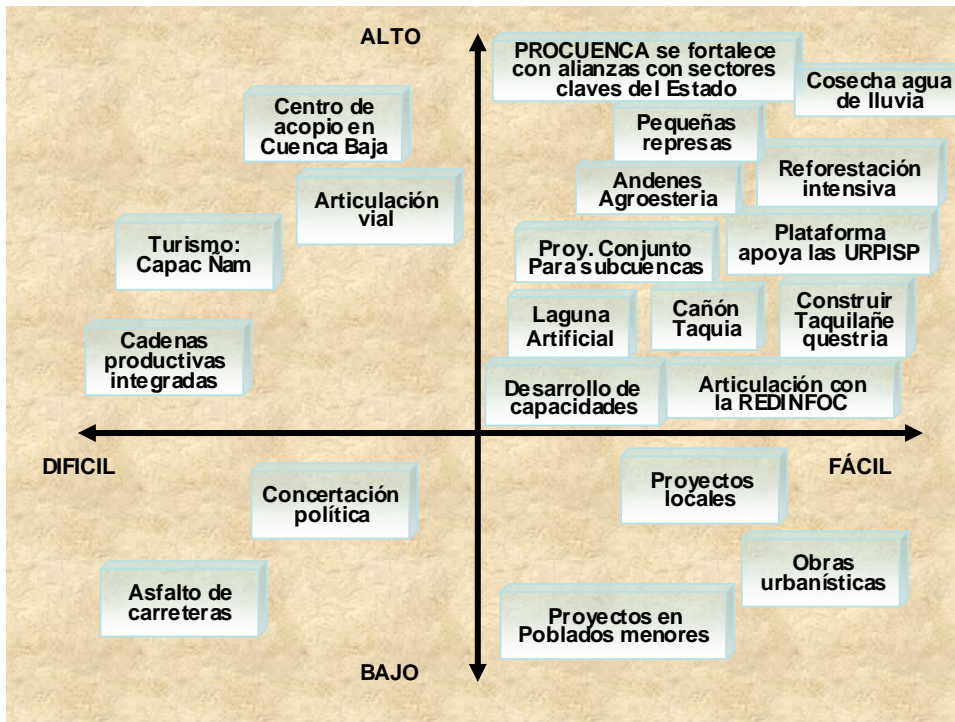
ALTO

PROCUENCA se fortalece con alianzas con sectores claves del Estado

Cosecha agua de lluvia

Centro de acopio en Cuenca Baja

Pequeñas represas

Reforestación intensiva

Andenes Agroestería

Articulación vial

Turismo: Capac Ñam

Proy. Conjunto Para subcuencas

Plataforma apoya las URPISP

Laguna Artificial

Cañón Taquia

Construir Taquilañe questria

Cadenas productivas integradas

Desarrollo de capacidades

Articulación con la REDINFOC

DIFICIL

FÁCIL

Concertación política

Proyectos locales

Obras urbanísticas

Asfalto de carreteras

Proyectos en Poblados menores

BAJO